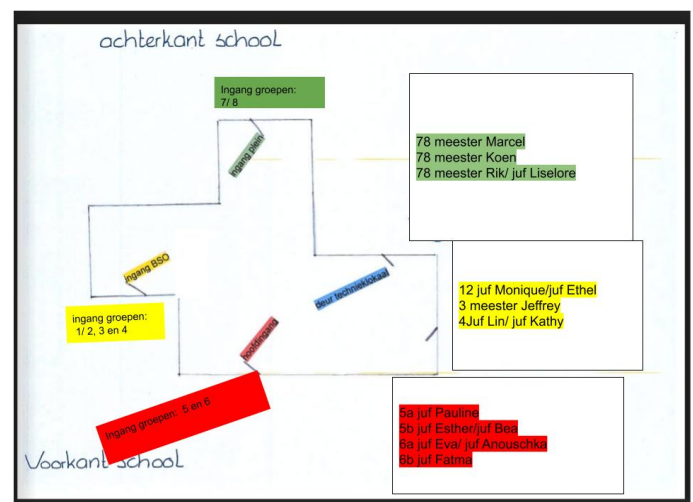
achterkant school

Ingang groepen: 7/ 8

ingang plein

78 meester Marcel
78 meester Koen
78 meester Rik/ juf Liselore

ingang BSO

ingang groepen: 1/ 2, 3 en 4

deur technieklokaal

hoofdingang

12 juf Monique/juf Ethel
3 meester Jeffrey
4Juf Lin/ juf Kathy

Ingang groepen: 5 en 6

5a juf Pauline
5b juf Esther/juf Bea
6a juf Eva/ juf Anouschka
6b juf Fatma

Voorkant school